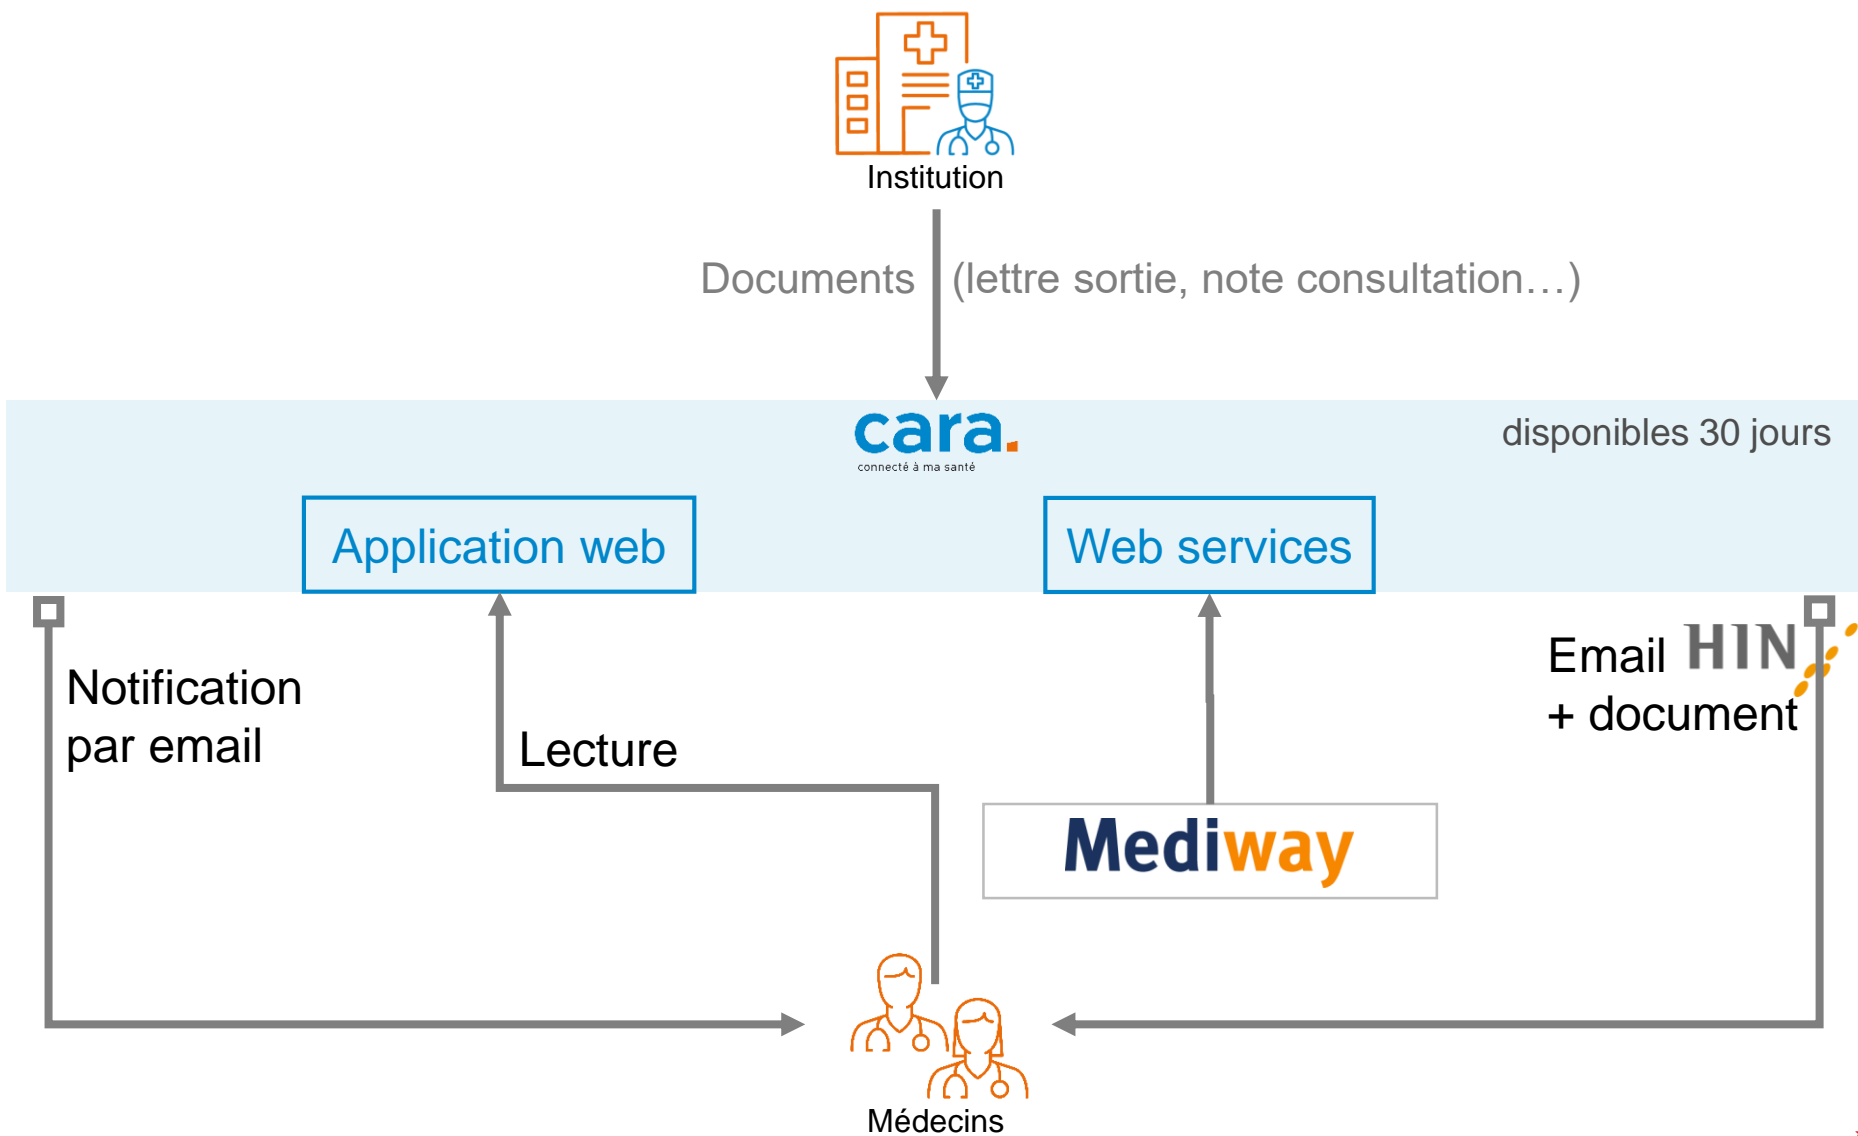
Institution

Documents (lettre sortie, note consultation…)

cara.
connecté à ma santé

disponibles 30 jours

Application web

Web services

Notification par email

Lecture

Email HIN + document

Mediway

Médecins